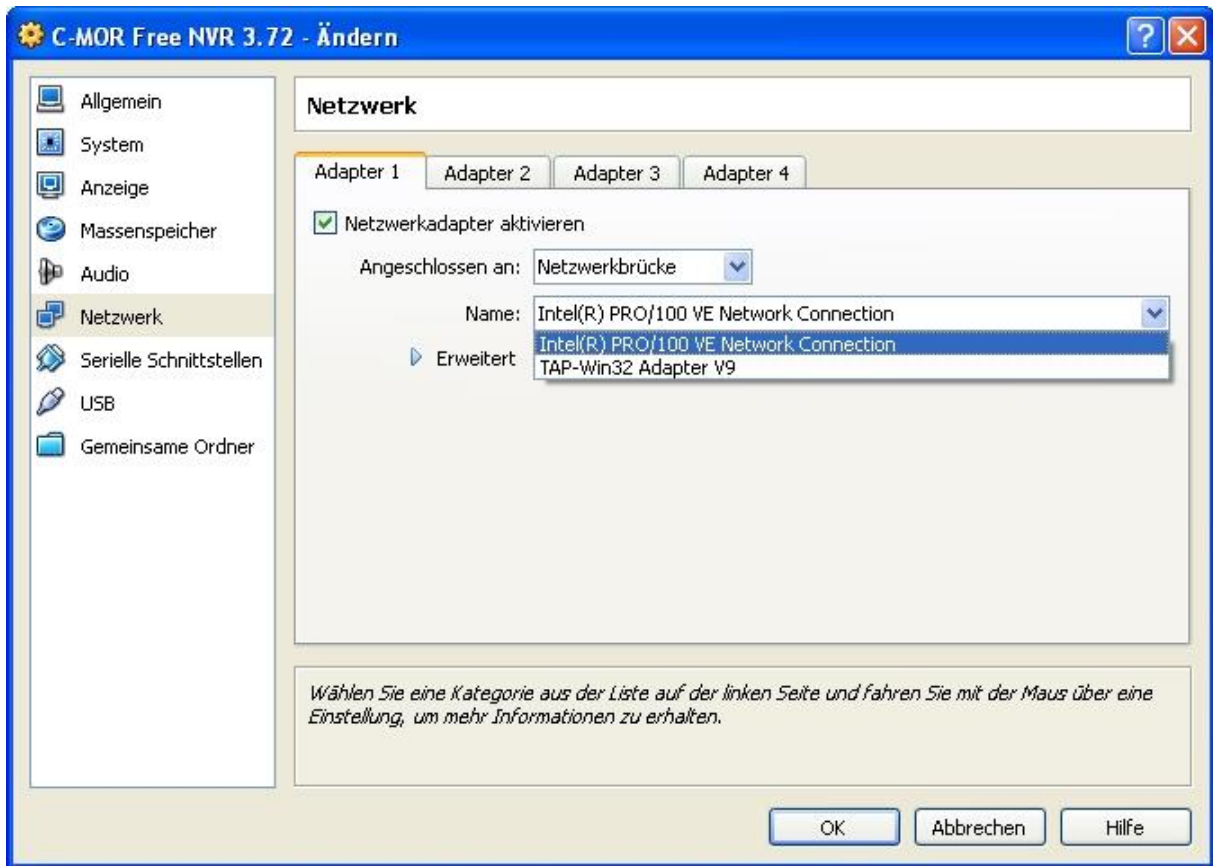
C-MOR Free NVR 3.72 - Ändern

Allgemein
System
Anzeige
Massenspeicher
Audio
Netzwerk
Serielle Schnittstellen
USB
Gemeinsame Ordner

Netzwerk

Adapter 1
Adapter 2
Adapter 3
Adapter 4

Netzwerkadapter aktivieren

Angeschlossen an: Netzwerkbrücke

Name: Intel(R) PRO/100 VE Network Connection

Erweitert

Intel(R) PRO/100 VE Network Connection
TAP-Win32 Adapter V9

Wählen Sie eine Kategorie aus der Liste auf der linken Seite und fahren Sie mit der Maus über eine Einstellung, um mehr Informationen zu erhalten.

OK
Abbrechen
Hilfe